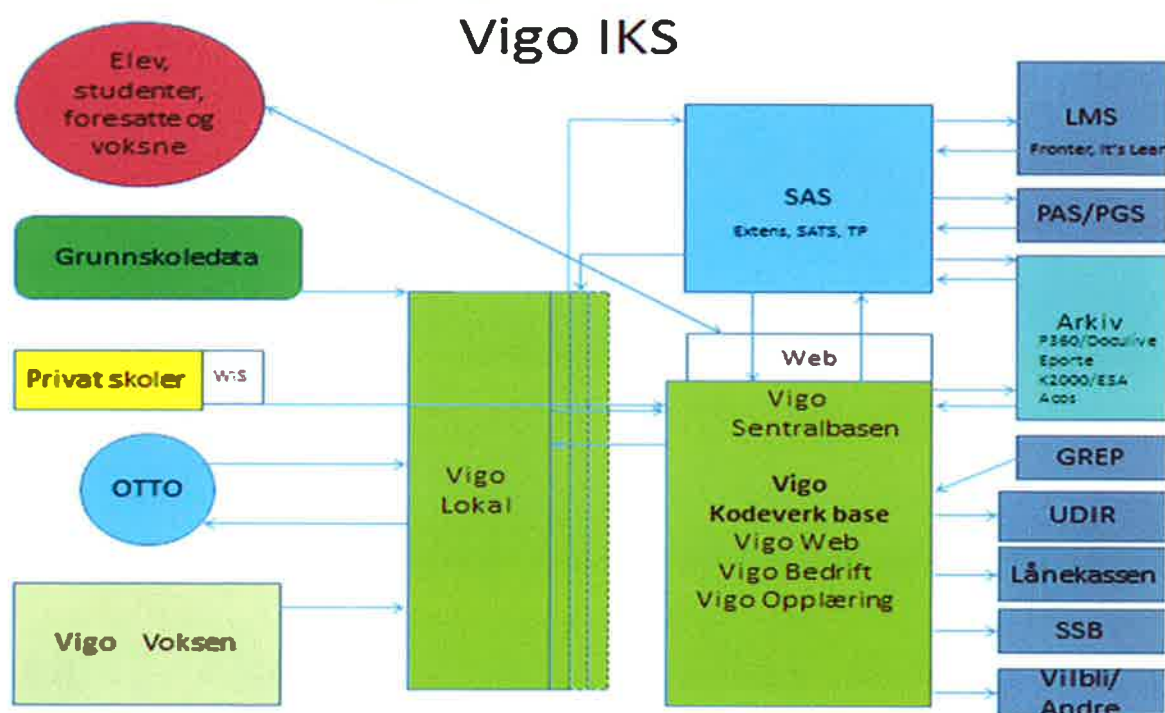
Vigo IKS

Elev, studenter, foresatte og voksne

Grunnskoledata

Privat skoler

WIS

OTTO

Vigo Voksen

Vigo Lokal

SAS

Extens, SATS, TP

Web

Vigo Sentralbasen

Vigo Kodeverk base

Vigo Web

Vigo Bedrift

Vigo Opplæring

LMS

Fronter, It's Lear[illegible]

PAS/PGS

Arkiv

P360/Doculive

Eporte

K2000/ESA

Acos

GREP

UDIR

Lånekassen

SSB

Vilbli/

Andre